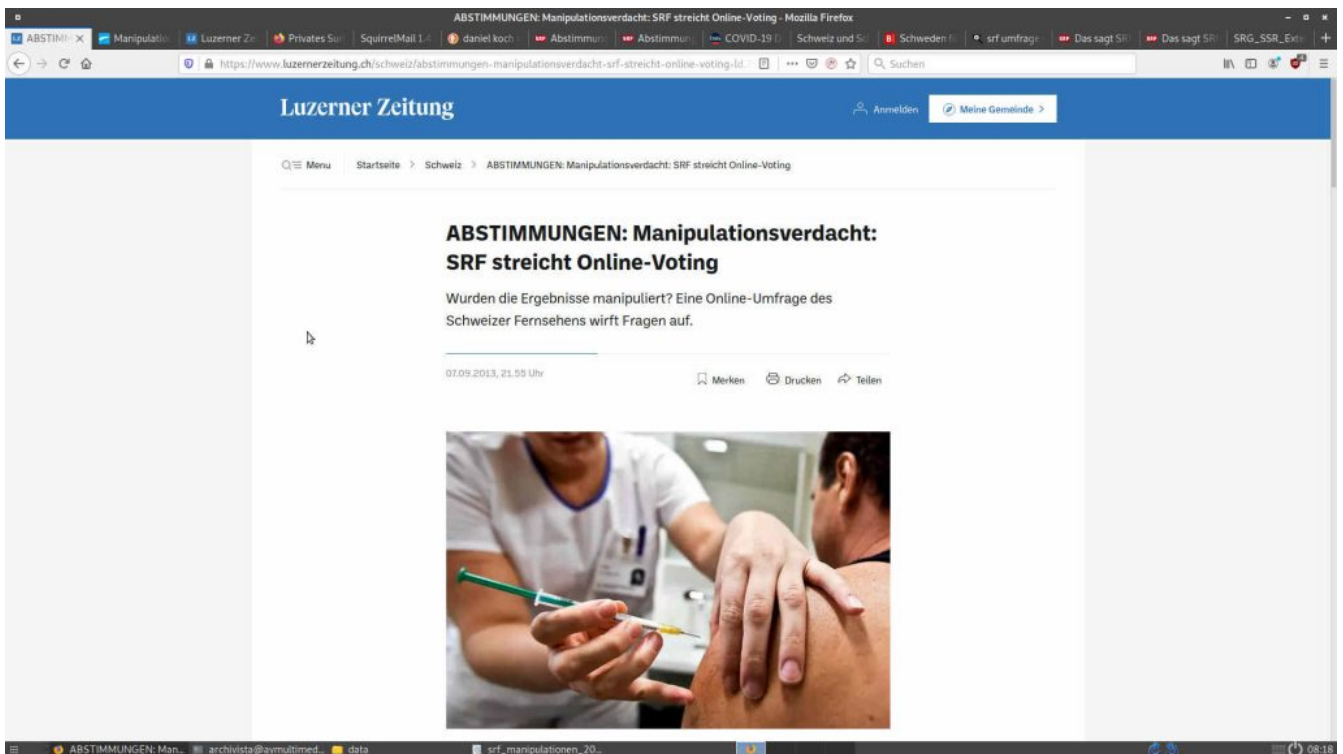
ABSTIMMUNGEN: Manipulationsverdacht: SRF streicht Online-Voting - Mozilla Firefox

ABSTIMM | Manipulati | Luzerner Ze | Privates Su | SquirrelMail 1.4 | daniel koch | Abstimmun | Abstimmun | COVID-19 | Schweiz und S | Schweden | srf umfrage | Das sagt SR | Das sagt SR | SRG_SSR_Ext

https://www.luzernerzeitung.ch/schweiz/abstimmungen-manipulationsverdacht-srf-streicht-online-voting-ld.

Suchen

Luzerner Zeitung

Anmelden

Meine Gemeinde >

Menu

Startseite > Schweiz > ABSTIMMUNGEN: Manipulationsverdacht: SRF streicht Online-Voting

ABSTIMMUNGEN: Manipulationsverdacht: SRF streicht Online-Voting

Wurden die Ergebnisse manipuliert? Eine Online-Umfrage des Schweizer Fernsehens wirft Fragen auf.

07.09.2013, 21.55 Uhr

Merken Drucken Teilen

ABSTIMMUNGEN: Man... archivista@avmultimed... data srf_manipulationen_20...

08:18